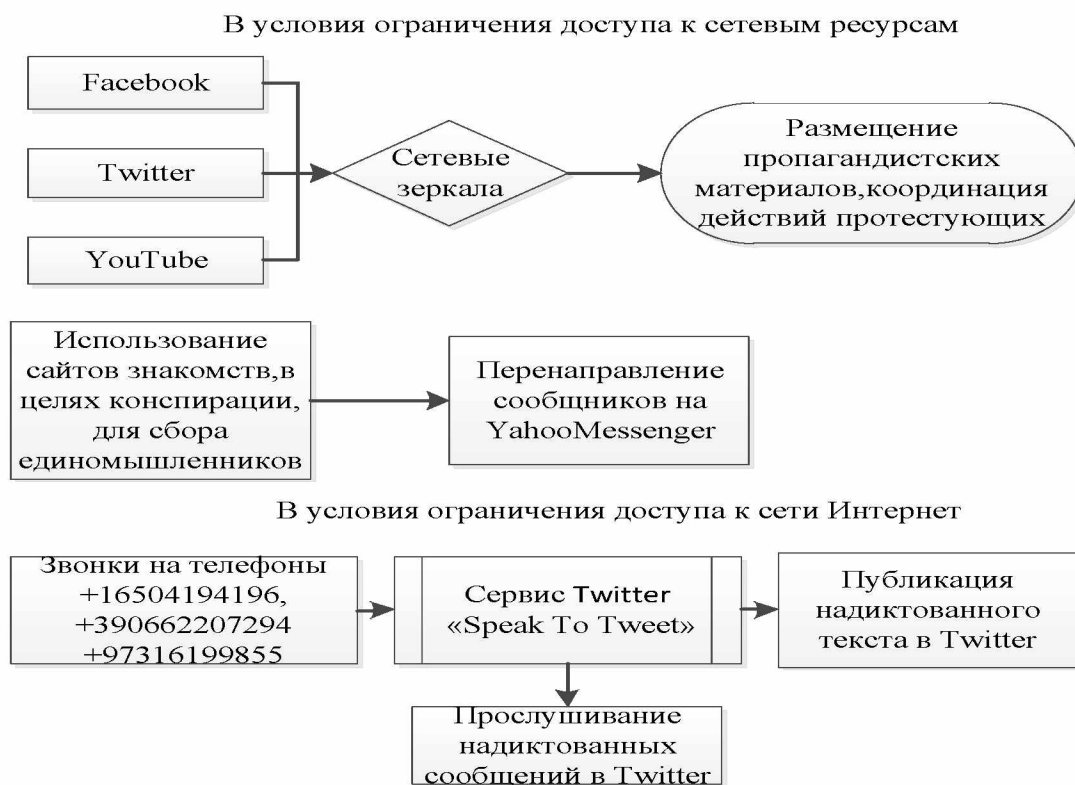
В условия ограничения доступа к сетевым ресурсам

Facebook

Twitter

YouTube

Сетевые зеркала

Размещение пропагандистских материалов,координация действий протестующих

Использование сайтов знакомств,в целях конспирации, для сбора единомышленников

Перенаправление сообщников на YahooMessenger

В условия ограничения доступа к сети Интернет

Звонки на телефоны +16504194196, +390662207294 +97316199855

Сервис Twitter «Speak To Tweet»

Публикация надиктованного текста в Twitter

Прослушивание надиктованных сообщений в Twitter